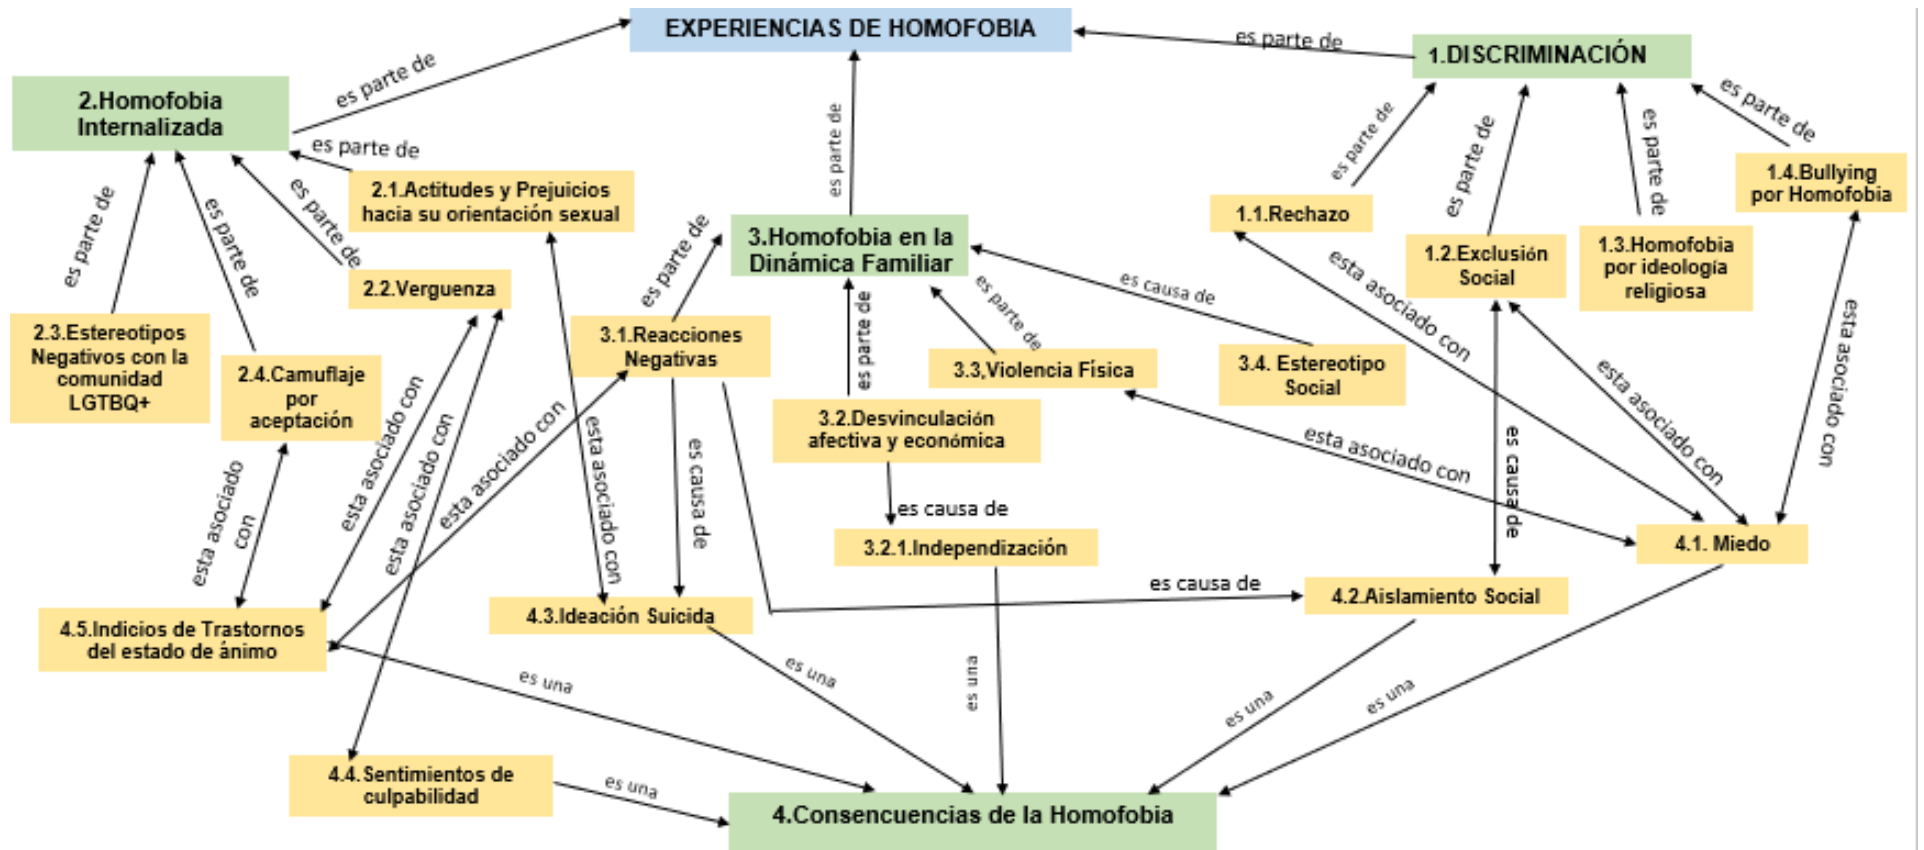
EXPERIENCIAS DE HOMOFOBIA

es parte de

1.DISCRIMINACIÓN

2.Homofobia Internalizada

es parte de

es parte de

2.1.Actitudes y Prejuicios hacia su orientación sexual

es parte de

es parte de

es parte de

es parte de

2.2.Verguenza

es parte de

3.Homofobia en la Dinámica Familiar

es parte de

es parte de

es parte de

es parte de

1.1.Rechazo

1.2.Exclusión Social

1.3.Homofobia por ideología religiosa

1.4.Bullying por Homofobia

2.3.Estereotipos Negativos con la comunidad LGTBQ+

2.4.Camuflaje por aceptación

3.1.Reacciones Negativas

es parte de

3.3,Violencia Física

es causa de

3.4. Estereotipo Social

esta asociado con

esta asociado con

esta asociado con

3.2.Desvinculación afectiva y económica

esta asociado con

esta asociado con

esta asociado con

esta asociado con

esta asociado con

es causa de

esta asociado con

es causa de

es causa de

3.2.1.Independización

4.1. Miedo

es causa de

4.2.Aislamiento Social

4.5.Indicios de Trastornos del estado de ánimo

4.3.Ideación Suicida

es una

es una

es una

es una

es una

4.4.Sentimientos de culpabilidad

es una

4.Consencuencias de la Homofobia